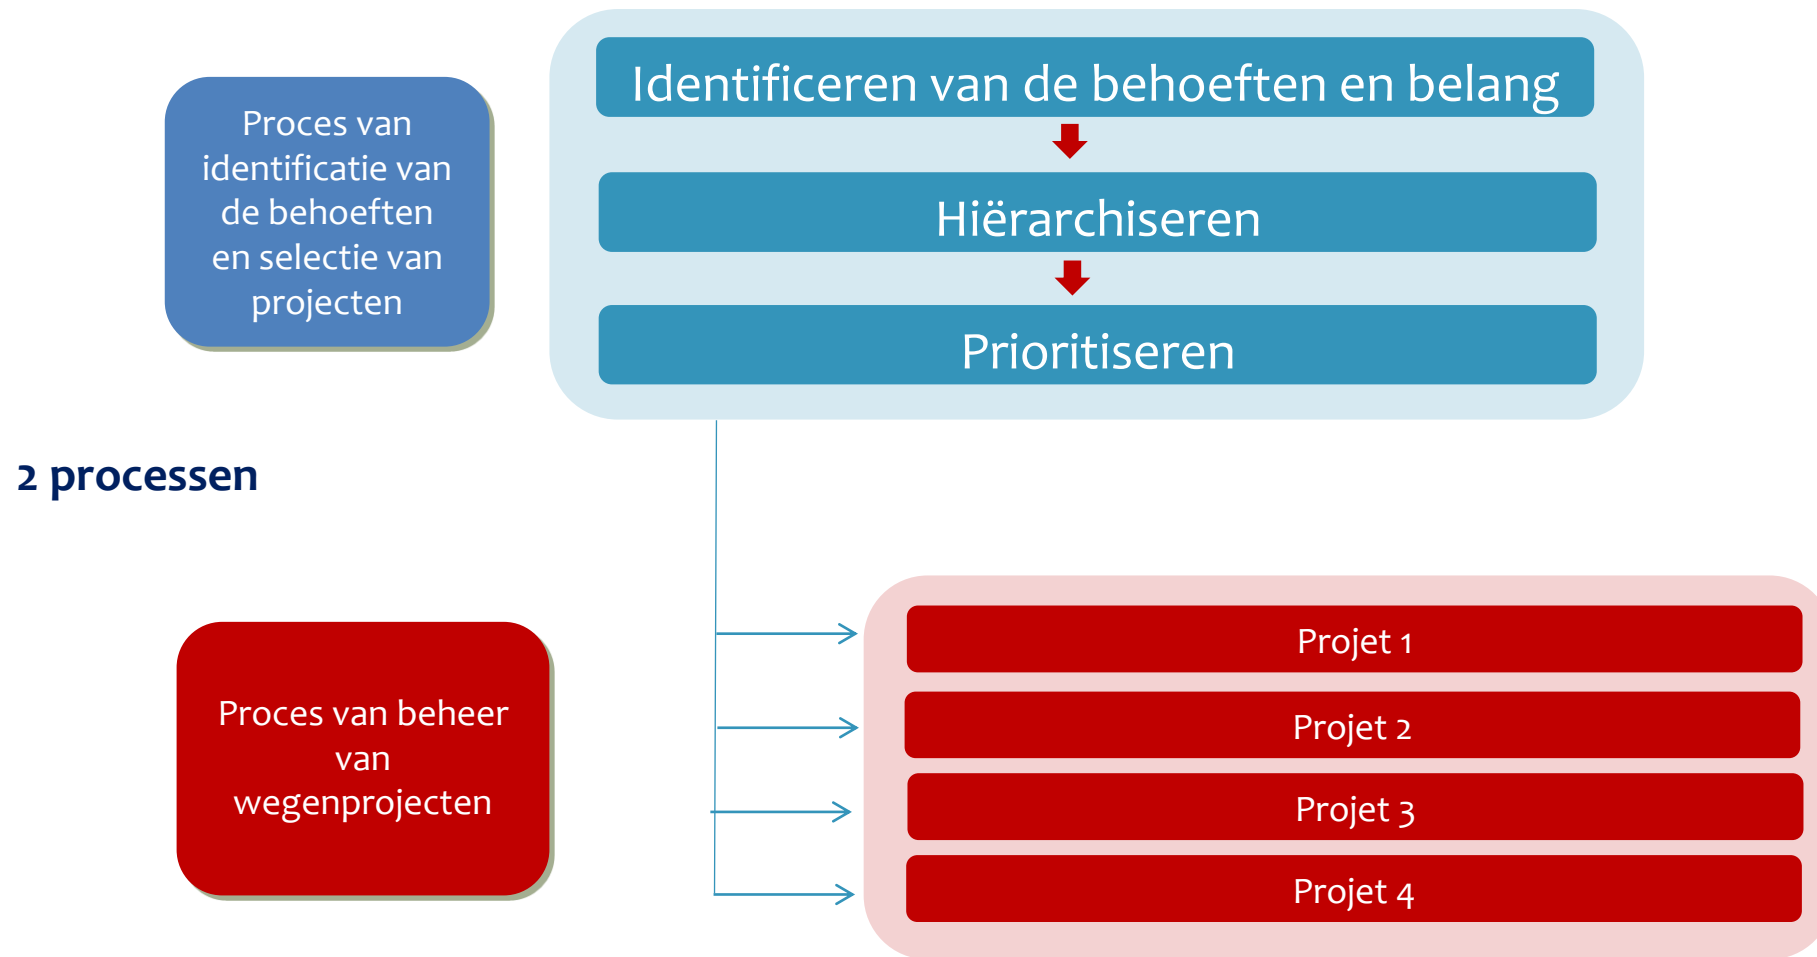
Proces van identificatie van de behoeften en selectie van projecten

Identificeren van de behoeften en belang

Hiërarchiseren

Prioritiseren

2 processen

Proces van beheer van wegenprojecten

Projet 1

Projet 2

Projet 3

Projet 4